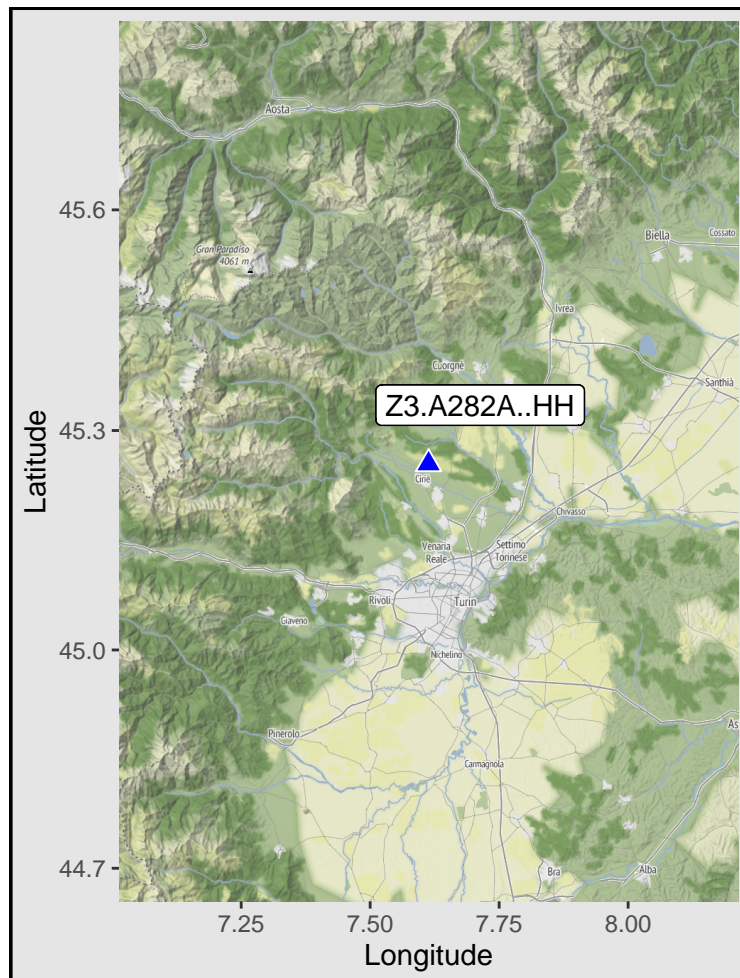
Aosta
Gran Paradiso
4061 m
Biella
Cossato
Ivrea
Cuorgnè
Santhià
Z3.A282A..HH
Ciriè
Chivasso
Venaria Reale
Settimo Torinese
Rivoli
Turin
Giaveno
Nichelino
Pinerolo
Carmagnola
Bra
Alba
As

45.6
45.3
45.0
44.7
Latitude
7.25
7.50
7.75
8.00
Longitude